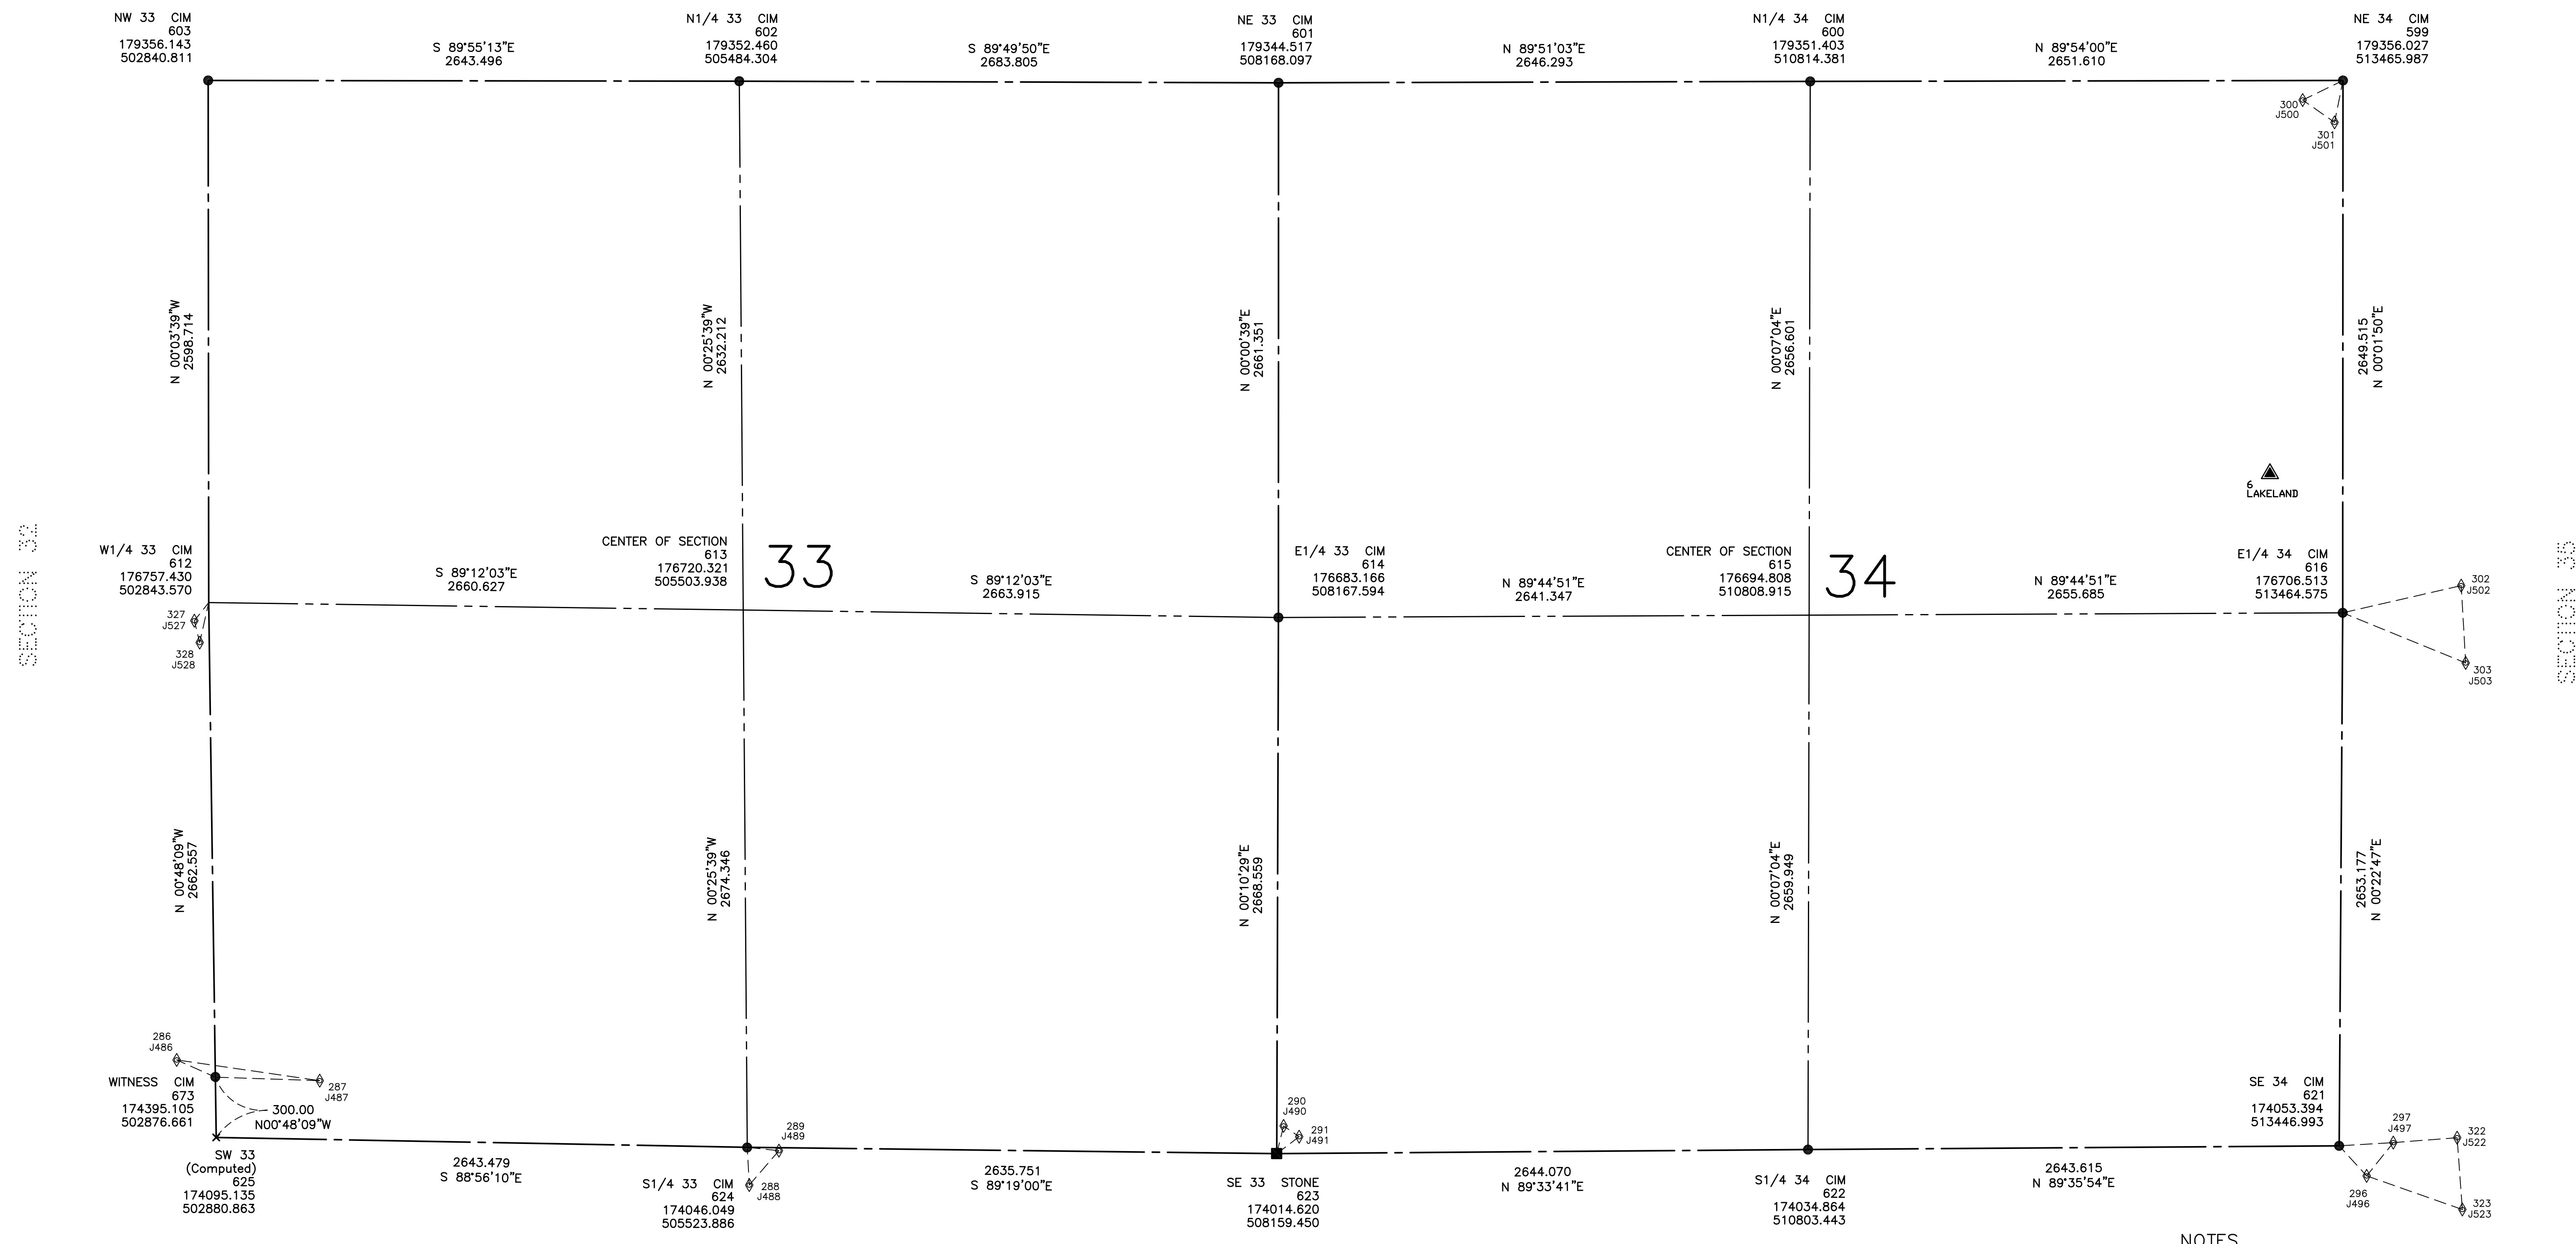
NW 33 CIM
603
179356.143
502840.811

S 89°55'13"E
2643.496

N1/4 33 CIM
602
179352.460
505484.304

S 89°49'50"E
2683.805

NE 33 CIM
601
179344.517
508168.097

N 89°51'03"E
2646.293

N1/4 34 CIM
600
179351.403
510814.381

N 89°54'00"E
2651.610

NE 34 CIM
599
179356.027
513465.987

300
J500

301
J501

N 00°03'39"W
2598.714

N 00°25'39"W
2632.212

N 00°00'39"E
2661.351

N 00°07'04"E
2656.601

2649.515
N 00°01'50"E

6
LAKELAND

SECTION 32

W1/4 33 CIM
612
176757.430
502843.570

S 89°12'03"E
2660.627

CENTER OF SECTION
613
176720.321
505503.938

33

S 89°12'03"E
2663.915

E1/4 33 CIM
614
176683.166
508167.594

N 89°44'51"E
2641.347

CENTER OF SECTION
615
176694.808
510808.915

34

N 89°44'51"E
2655.685

E1/4 34 CIM
616
176706.513
513464.575

302
J502

303
J503

SECTION 35

327
J527

328
J528

N 00°48'09"W
2662.557

N 00°25'39"W
2674.346

N 00°10'29"E
2668.559

N 00°07'04"E
2659.949

2653.177
N 00°22'47"E

286
J486

287
J487

WITNESS CIM
673
174395.105
502876.661

300.00
N00°48'09"W

289
J489

290
J490

291
J491

SE 34 CIM
621
174053.394
513446.993

297
J497

322
J522

SW 33
(Computed)
625
174095.135
502880.863

2643.479
S 88°56'10"E

S1/4 33 CIM
624
174046.049
505523.886

288
J488

2635.751
S 89°19'00"E

SE 33 STONE
623
174014.620
508159.450

2644.070
N 89°33'41"E

S1/4 34 CIM
622
174034.864
510803.443

2643.615
N 89°35'54"E

296
J496

323
J523

NOTES